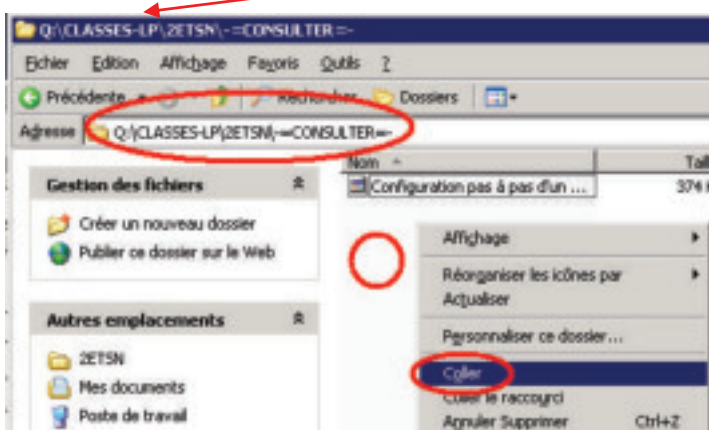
Q:\CLASSES-LP\2ETSN\-=CONSULTER=-

Fichier Edition Affichage Favoris Outils ?

Précédente Rechercher Dossiers

Adresse Q:\CLASSES-LP\2ETSN\-=CONSULTER=-

Nom Tail

Configuration pas à pas d'un ... 374

Gestion des fichiers

Créer un nouveau dossier

Publier ce dossier sur le Web

Autres emplacements

2ETSN

Mes documents

Poste de travail

Affichage

Réorganiser les icônes par

Actualiser

Personnaliser ce dossier...

Coller

Coller le raccourci

Annuler Supprimer Ctrl+Z